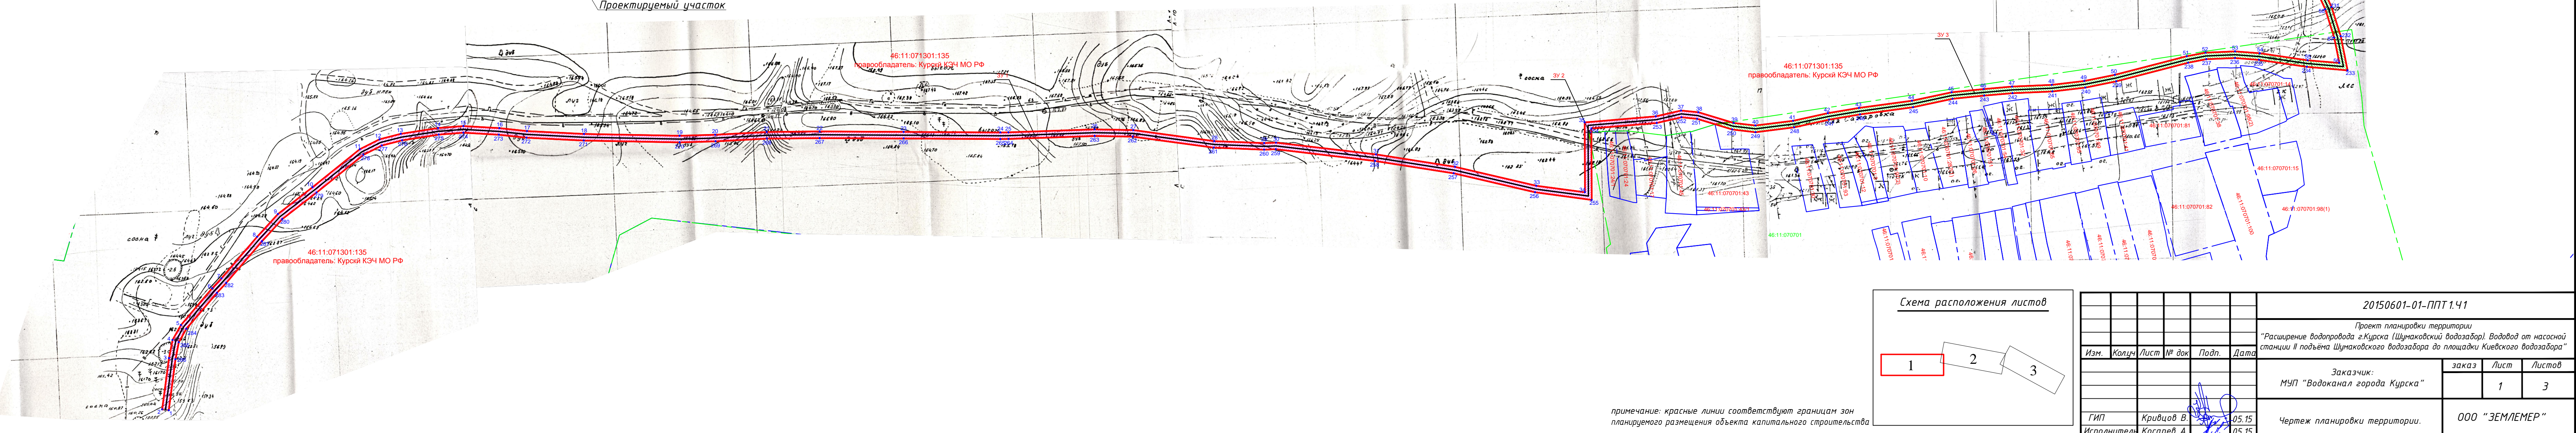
Проектируемый участок

46:11:071301:135
правообладатель: Курсий КЭЧ МО РФ

46:11:071301:135
правообладатель: Курсий КЭЧ МО РФ

46:11:071301:135
правообладатель: Курсий КЭЧ МО РФ

ЗУ 3

ЗУ 2

46:11:070701:43

46:11:070701:81

46:11:070701:82

46:11:070701:15

46:11:070701:98(1)

46:11:070701

Схема расположения листов

1

2

3

примечание: красные линии соответствуют границам зон планируемого размещения объекта капитального строительства

20150601-01-ППТ 1.Ч1

Проект планировки территории
"Расширение водопровода г.Курска (Шумаковский водозабор). Водовод от насосной станции II подъёма Шумаковского водозабора до площадки Киевского водозабора"

| Изм. | Кол.уч | Лист | № док | Подп. | Дата |
|---|---|---|---|---|---|
| ГИП | | Кривцов В. | | | 05.15 |
| Исполнитель | | Косарев А. | | | 05.15 |

Заказчик:
МУП "Водоканал города Курска"

| заказ | Лист | Листов |
|---|---|---|
| | 1 | 3 |

Чертеж планировки территории.

ООО "ЗЕМЛЕМЕР"